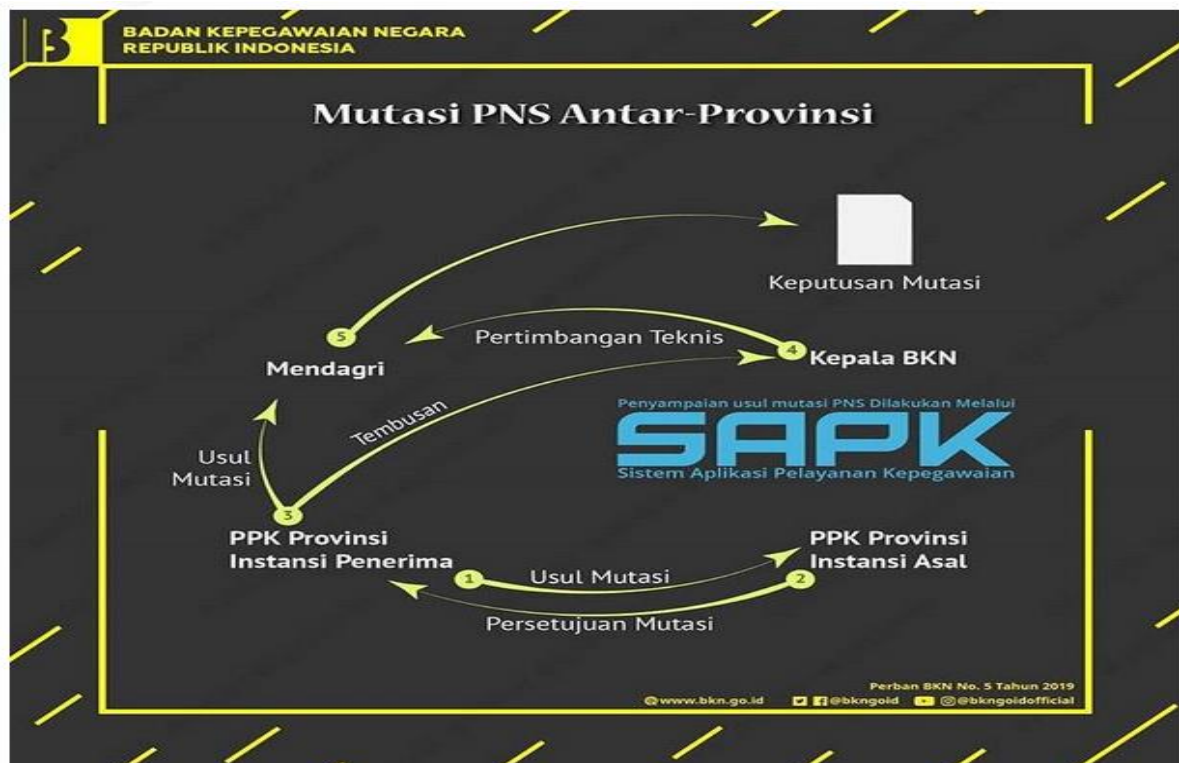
BADAN KEPEGAWAIAN NEGARA
REPUBLIK INDONESIA

Mutasi PNS Antar-Provinsi

Keputusan Mutasi

5

Pertimbangan Teknis

4 Kepala BKN

Mendagri

Tembusan

Penyampaian usul mutasi PNS Dilakukan Melalui
SAPK
Sistem Aplikasi Pelayanan Kepegawaian

Usul Mutasi

3
PPK Provinsi
Instansi Penerima

PPK Provinsi
Instansi Asal

1 Usul Mutasi 2

Persetujuan Mutasi

Perban BKN No. 5 Tahun 2019
www.bkn.go.id @bkngoid @bkngoidofficial